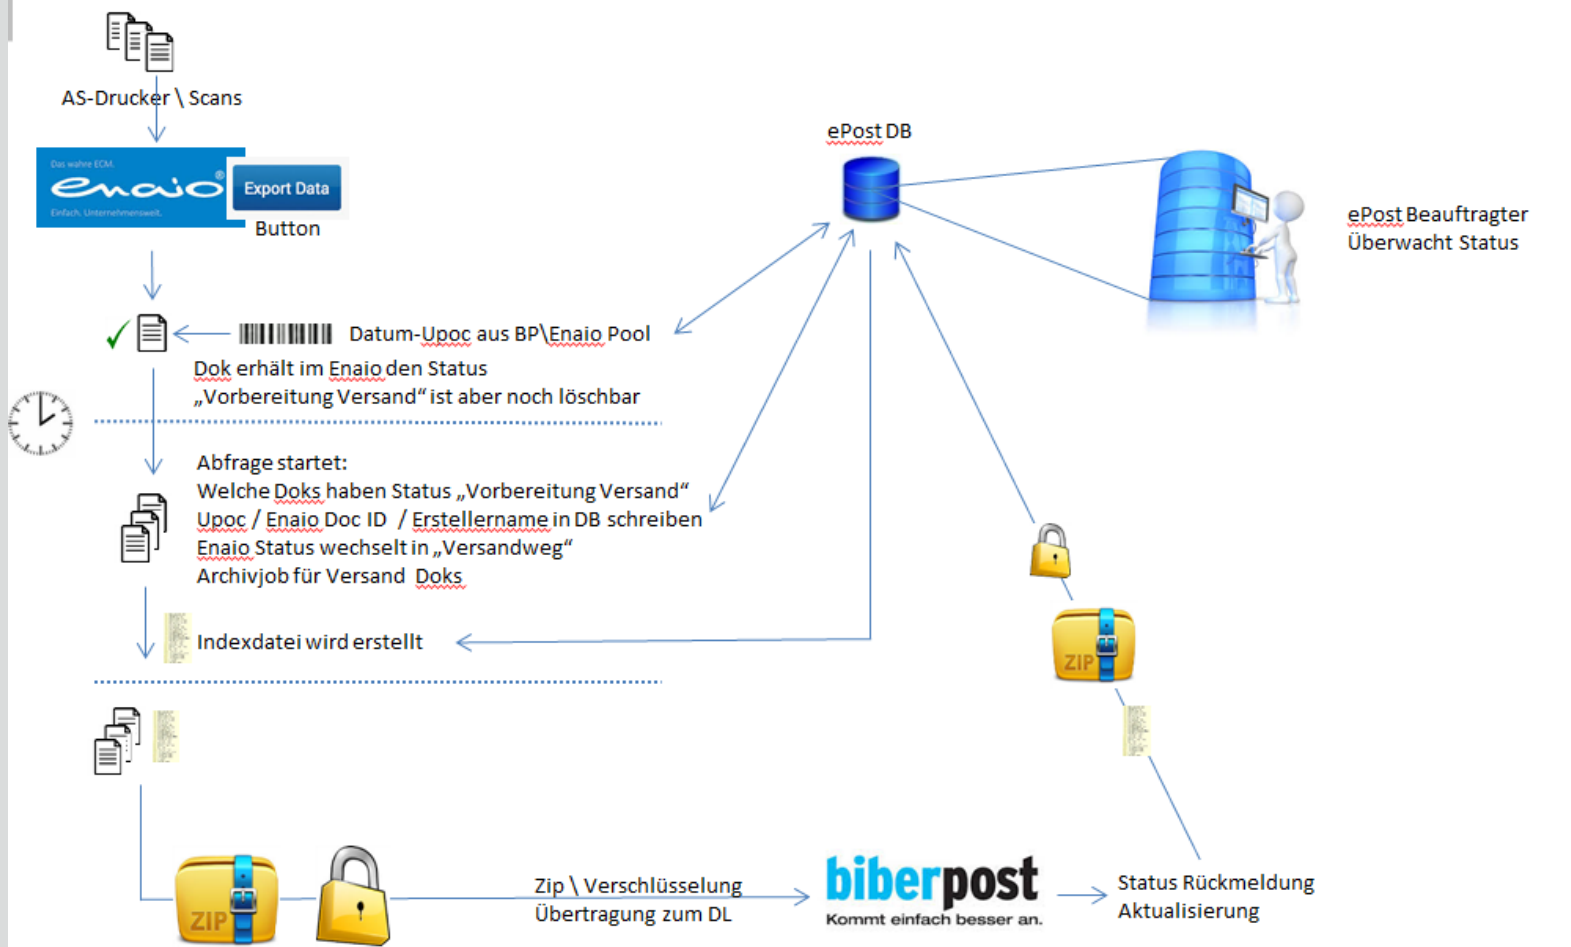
AS-Drucker \ Scans

Das wahre ECM.
enaio
Einfach. Unternehmensweit.
Export Data
Button

ePost DB

ePost Beauftragter
Überwacht Status

Datum-Upoc aus BP\Enaio Pool

Dok erhält im Enaio den Status
„Vorbereitung Versand“ ist aber noch löschbar

Abfrage startet:
Welche Doks haben Status „Vorbereitung Versand“
Upoc / Enaio Doc ID / Erstellername in DB schreiben
Enaio Status wechselt in „Versandweg“
Archivjob für Versand Doks

Indexdatei wird erstellt

ZIP

ZIP

Zip \ Verschlüsselung
Übertragung zum DL

biberpost
Kommt einfach besser an.

Status Rückmeldung
Aktualisierung